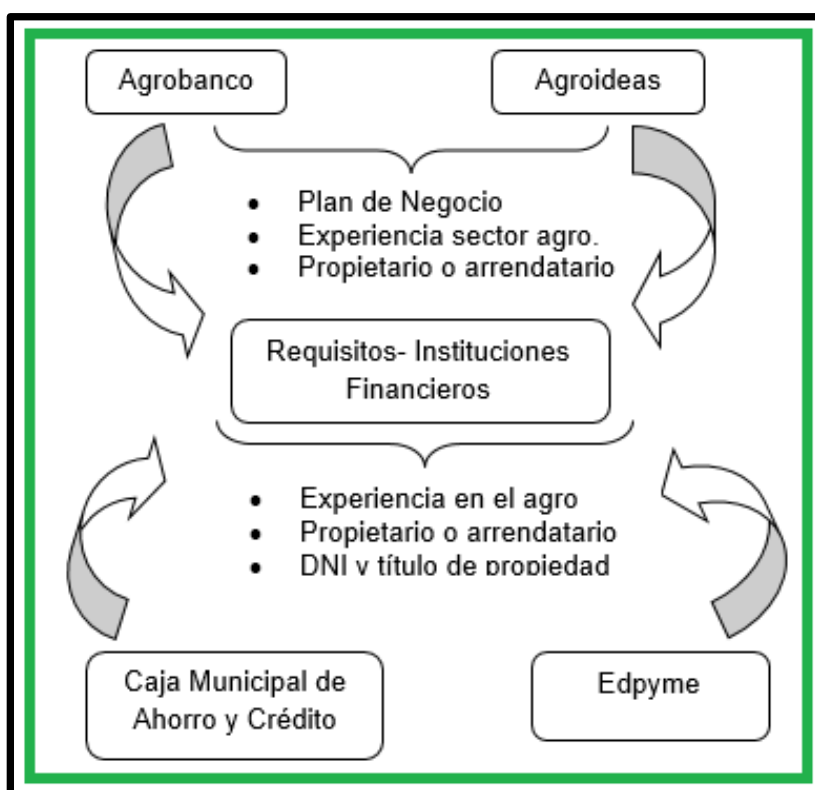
Agrobanco

Agroideas

- Plan de Negocio
- Experiencia sector agro.
- Propietario o arrendatario

Requisitos- Instituciones Financieros

- Experiencia en el agro
- Propietario o arrendatario
- DNI y título de propiedad

Caja Municipal de Ahorro y Crédito

Edpyme